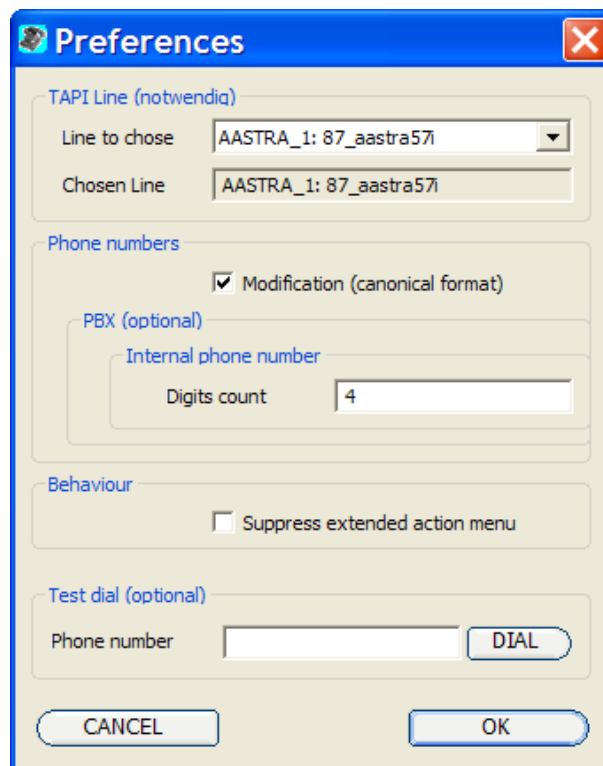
Preferences

TAPI Line (notwendig)

Line to chose
AASTRA_1: 87_aastra57i

Chosen Line
AASTRA_1: 87_aastra57i

Phone numbers

Modification (canonical format)

PBX (optional)

Internal phone number

Digits count
4

Behaviour

Suppress extended action menu

Test dial (optional)

Phone number
DIAL

CANCEL
OK